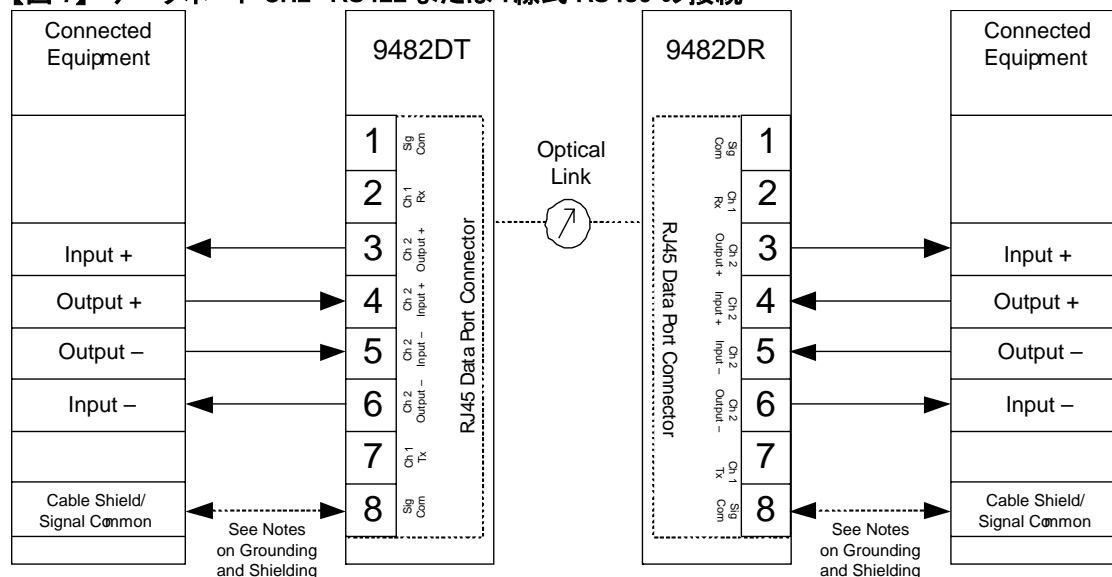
【図 7】データポート Ch2 RS422 または 4 線式 RS485 の接続

Connected Equipment

Input +

Output +

Output –

Input –

Cable Shield/ Signal Common

See Notes on Grounding and Shielding

9482DT

1 Sig Com
2 Ch 1 Rx
3 Ch 2 Output +
4 Ch 2 Input +
5 Ch 2 Input –
6 Ch 2 Output –
7 Ch 1 Tx
8 Sig Com

RJ45 Data Port Connector

Optical Link

9482DR

RJ45 Data Port Connector

Sig Com 1
Ch 1 Rx 2
Ch 2 Output + 3
Ch 2 Input + 4
Ch 2 Input – 5
Ch 2 Output – 6
Ch 1 Tx 7
Sig Com 8

See Notes on Grounding and Shielding

Connected Equipment

Input +

Output +

Output –

Input –

Cable Shield/ Signal Common